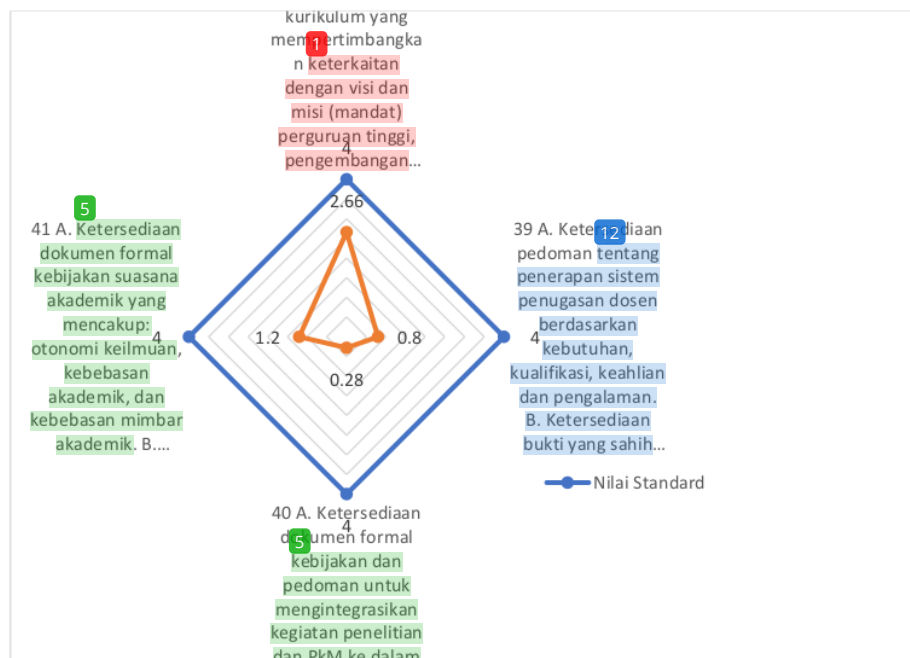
kurikulum yang mem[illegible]ertimbangkan keterkaitan dengan visi dan misi (mandat) perguruan tinggi, pengembangan...

1

4

2.66

5

41 A. Ketersediaan dokumen formal kebijakan suasana akademik yang mencakup: otonomi keilmuan, kebebasan akademik, dan kebebasan mimbar akademik. B....

4

1.2

0.8

0.28

12

39 A. Kete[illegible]diaan pedoman tentang penerapan sistem penugasan dosen berdasarkan kebutuhan, kualifikasi, keahlian dan pengalaman. B. Ketersediaan bukti yang sahih...

4

Nilai Standard

4

5

40 A. Ketersediaan d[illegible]umen formal kebijakan dan pedoman untuk mengintegrasikan kegiatan penelitian dan PkM ke dalam